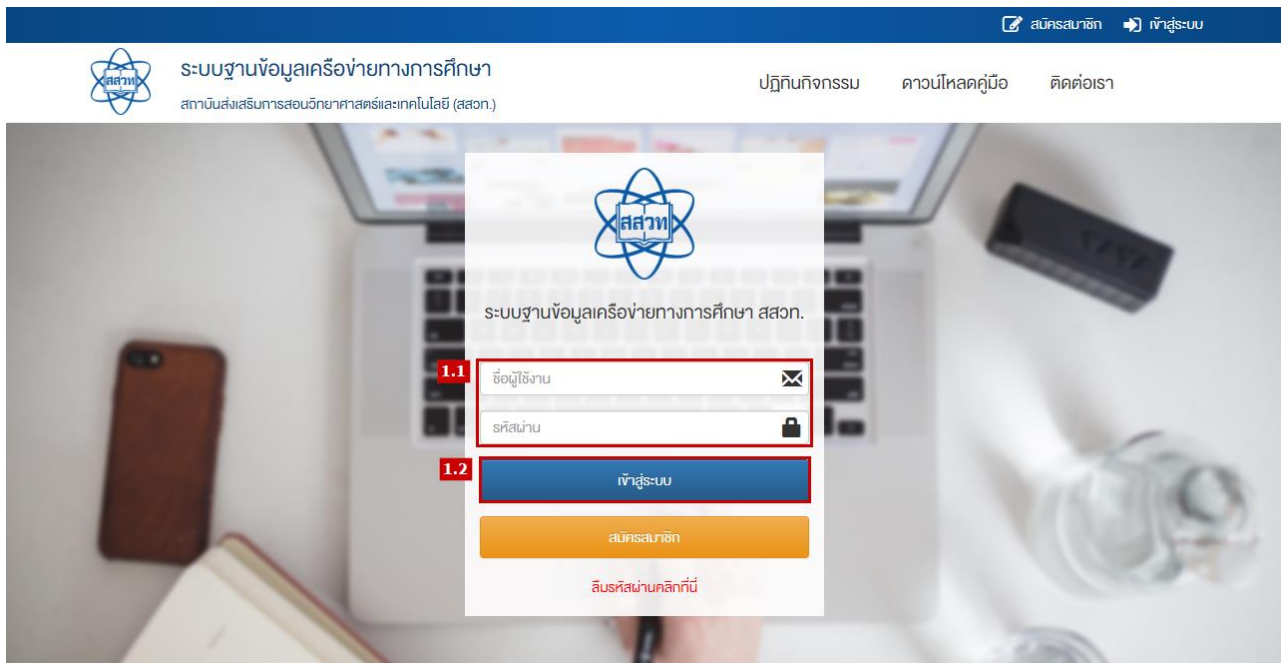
สมัครสมาชิก เข้าสู่ระบบ

สสวท

ระบบฐานข้อมูลเครือข่ายทางการศึกษา

สถาบันส่งเสริมการสอนวิทยาศาสตร์และเทคโนโลยี (สสวท.)

ปฏิทินกิจกรรม ดาวน์โหลดคู่มือ ติดต่อเรา

สสวท

ระบบฐานข้อมูลเครือข่ายทางการศึกษา สสวท.

1.1

ชื่อผู้ใช้งาน

รหัสผ่าน

1.2

เข้าสู่ระบบ

สมัครสมาชิก

ลืมรหัสผ่านคลิกที่นี่